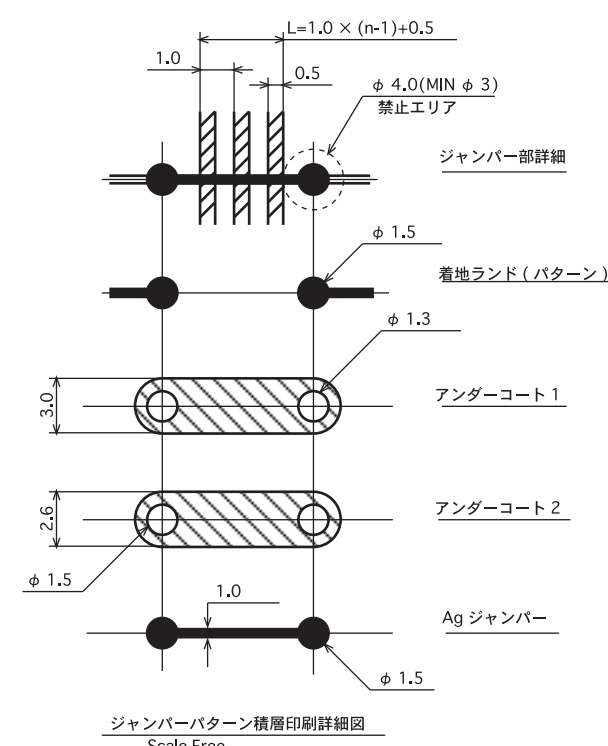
L=1.0 × (n-1)+0.5

1.0

0.5

φ 4.0(MIN φ 3)
禁止エリア

ジャンパー部詳細

φ 1.5

着地ランド（パターン）

φ 1.3

3.0

アンダーコート 1

2.6

アンダーコート 2

φ 1.5

1.0

Ag ジャンパー

φ 1.5

ジャンパーパターン積層印刷詳細図
Scale Free